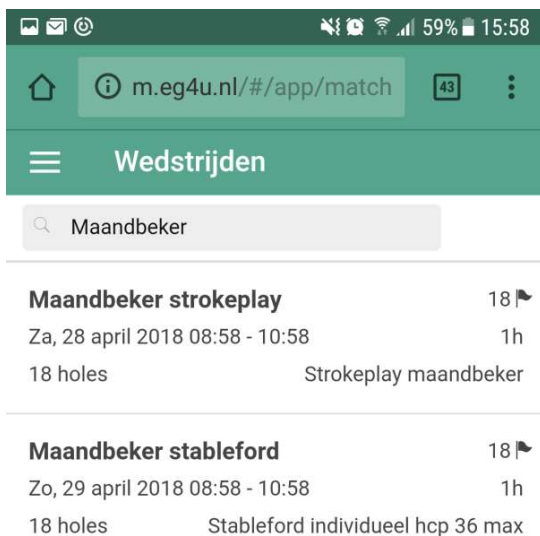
59% 15:58

m.eg4u.nl/#/app/match

43

Wedstrijden

Maandbeker

Maandbeker strokeplay 18

Za, 28 april 2018 08:58 - 10:58 1h

18 holes Strokeplay maandbeker

Maandbeker stableford 18

Zo, 29 april 2018 08:58 - 10:58 1h

18 holes Stableford individueel hcp 36 max